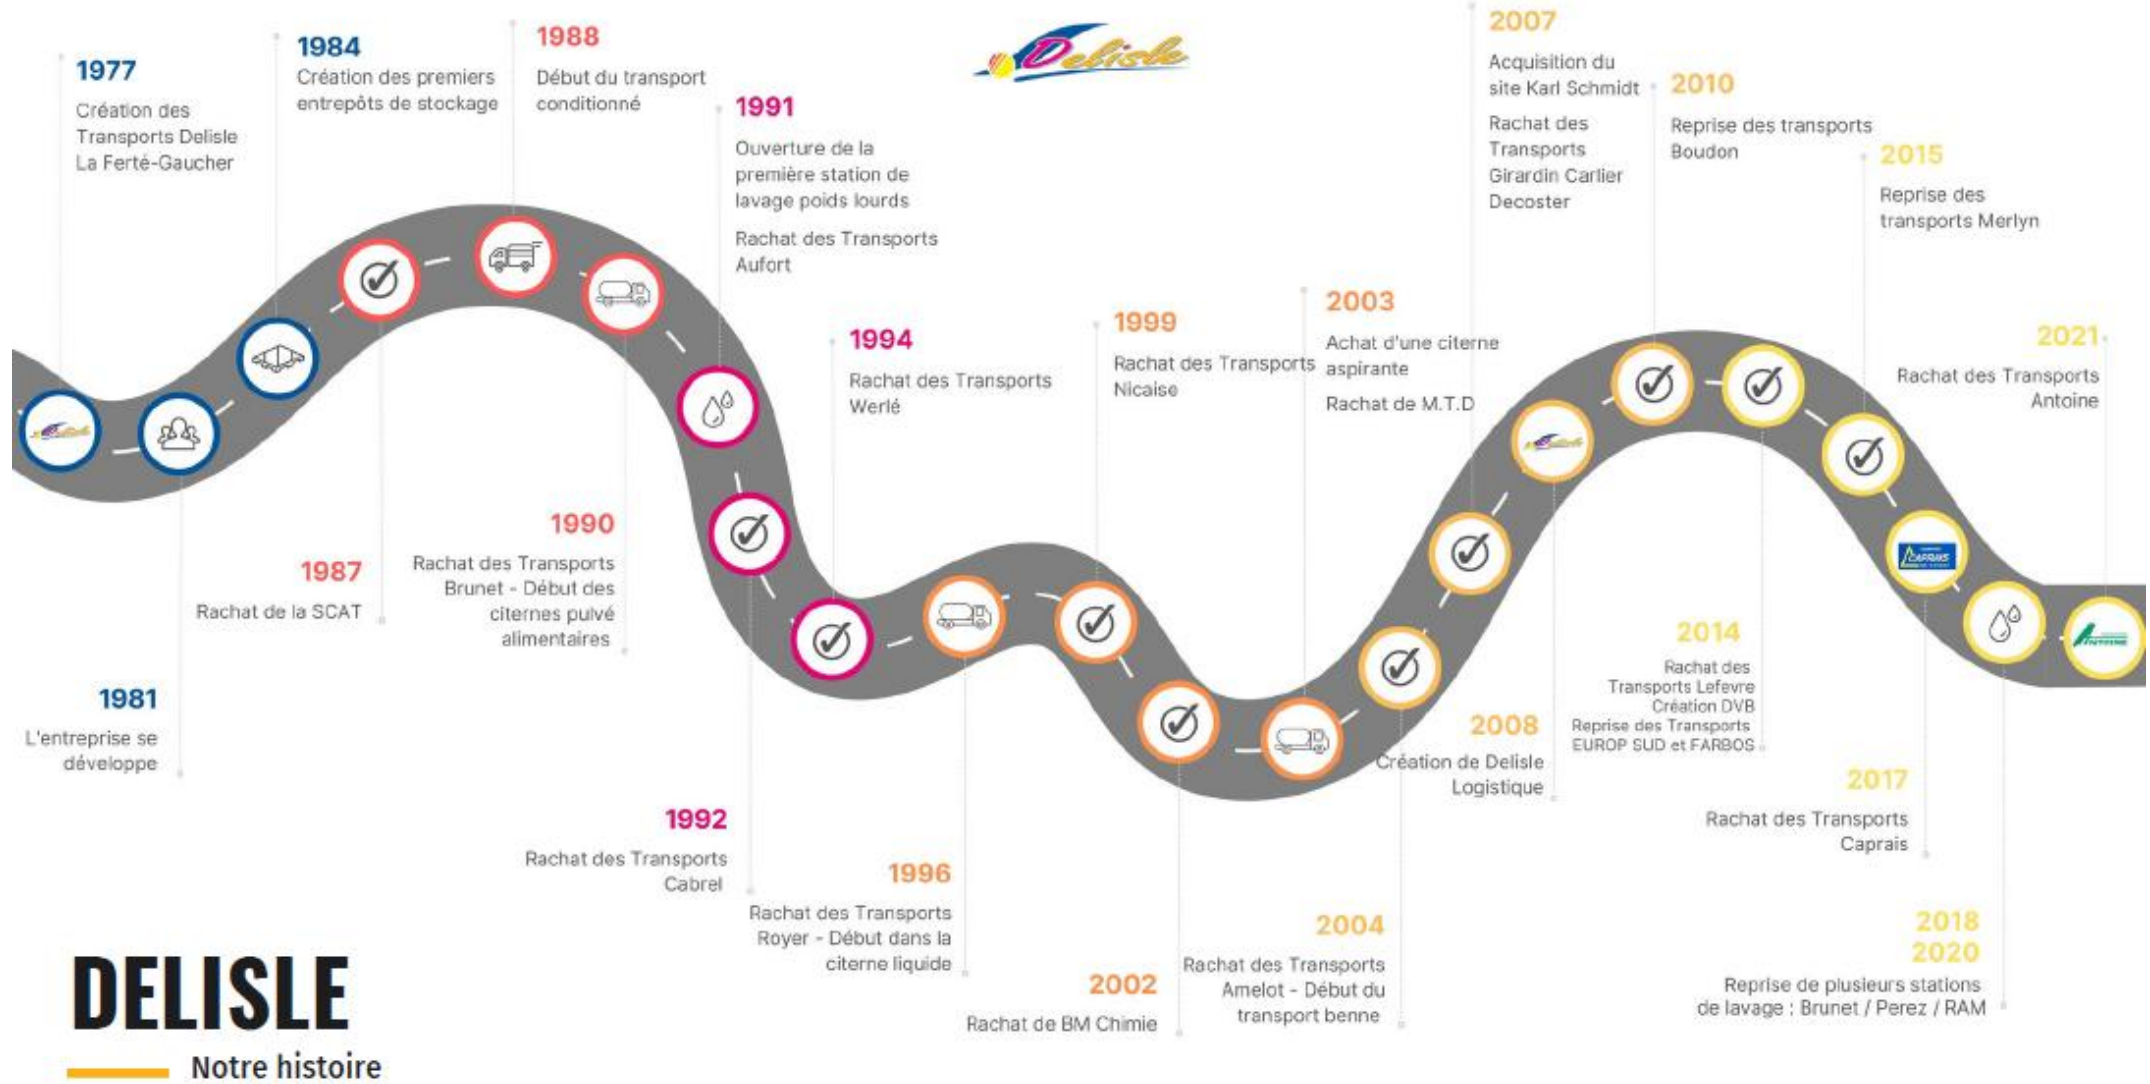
Delisle

1977
Création des Transports Delisle La Ferté-Gaucher

1984
Création des premiers entrepôts de stockage

1988
Début du transport conditionné

1991
Ouverture de la première station de lavage poids lourds
Rachat des Transports Aufort

1994
Rachat des Transports Werlé

1999
Rachat des Transports Nicaise

2003
Achat d'une citerne aspirante
Rachat de M.T.D

2007
Acquisition du site Karl Schmidt
Rachat des Transports Girardin Carlier Decoster

2010
Reprise des transports Boudon

2015
Reprise des transports Merlyn

2021
Rachat des Transports Antoine

1987
Rachat de la SCAT

1990
Rachat des Transports Brunet - Début des citernes pulvé alimentaires

1981
L'entreprise se développe

1992
Rachat des Transports Cabrel

1996
Rachat des Transports Royer - Début dans la citerne liquide

2002
Rachat de BM Chimie

2004
Rachat des Transports Amelot - Début du transport benne

2008
Création de Delisle Logistique

2014
Rachat des Transports Lefevre
Création DVB
Reprise des Transports EUROP SUD et FARBOS

2017
Rachat des Transports Caprais

2018
2020
Reprise de plusieurs stations de lavage : Brunet / Perez / RAM

CAPRAIS

DELISLE
Notre histoire